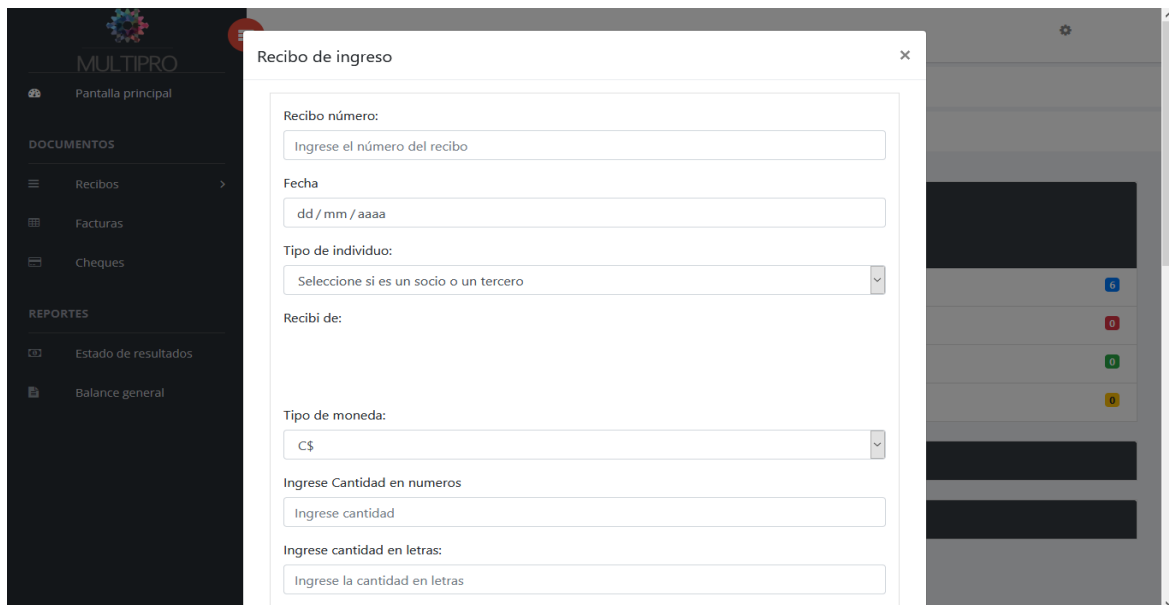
MULTIPRO

Pantalla principal

DOCUMENTOS

Recibos

Facturas

Cheques

REPORTES

Estado de resultados

Balance general

Recibo de ingreso

×

Recibo número:

Ingrese el número del recibo

Fecha

dd / mm / aaaa

Tipo de individuo:

Seleccione si es un socio o un tercero

Recibi de:

Tipo de moneda:

C$

Ingrese Cantidad en numeros

Ingrese cantidad

Ingrese cantidad en letras:

Ingrese la cantidad en letras

6

0

0

0